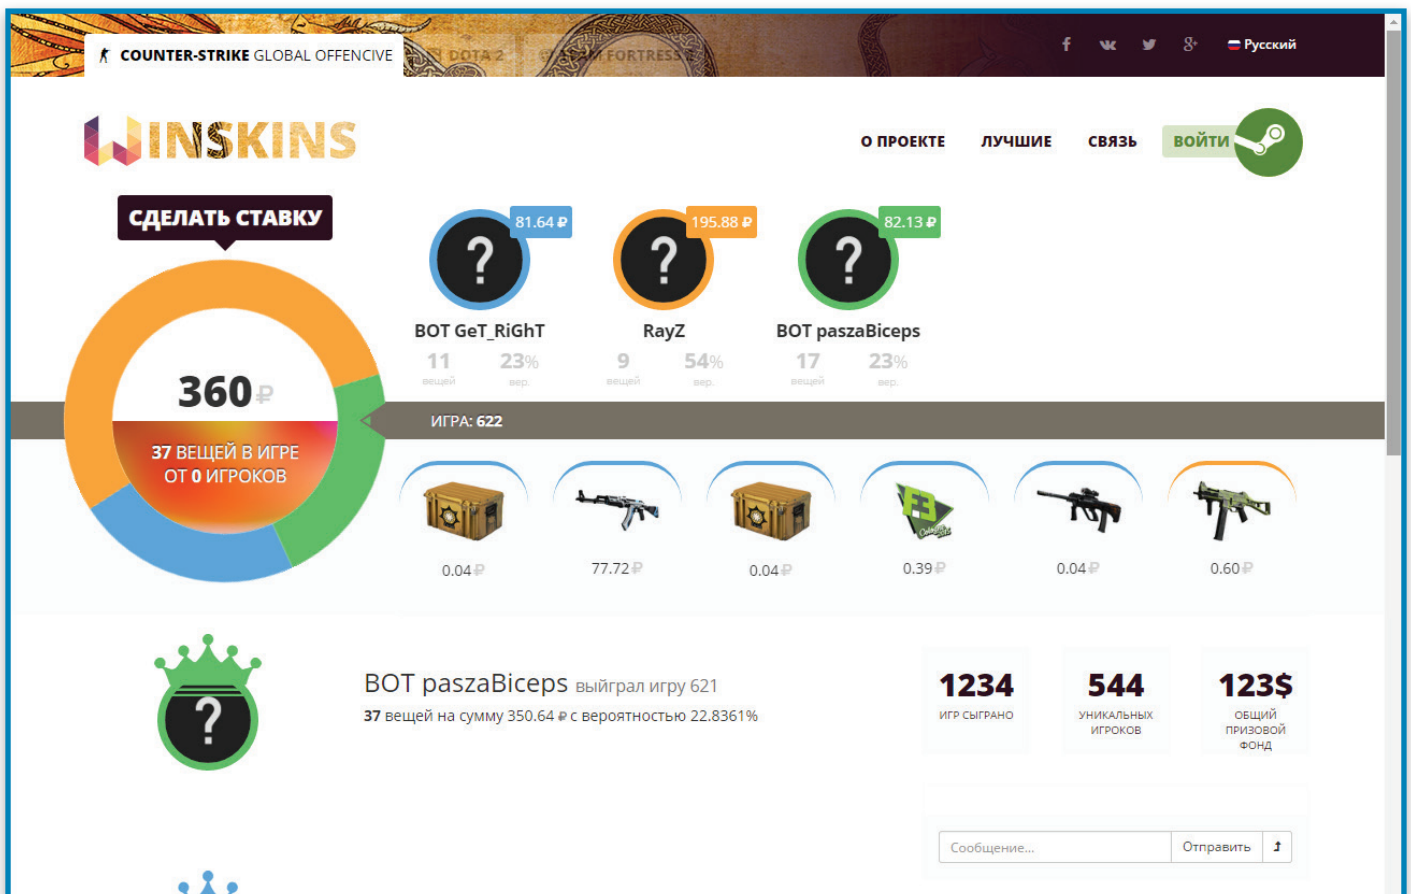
COUNTER-STRIKE GLOBAL OFFENCIVE DOTA 2 TEAM FORTRESS

Русский

WINSKINS

О ПРОЕКТЕ ЛУЧШИЕ СВЯЗЬ ВОЙТИ

СДЕЛАТЬ СТАВКУ

360 ₽

37 ВЕЩЕЙ В ИГРЕ ОТ 0 ИГРОКОВ

81.64 ₽
?
BOT GeT_RiGhT
11 вещей 23% вер.

195.88 ₽
?
RayZ
9 вещей 54% вер.

82.13 ₽
?
BOT paszaBiceps
17 вещей 23% вер.

ИГРА: 622

0.04 ₽
77.72 ₽
0.04 ₽
0.39 ₽
0.04 ₽
0.60 ₽

?

BOT paszaBiceps выйграл игру 621
37 вещей на сумму 350.64 ₽ с вероятностью 22.8361%

1234 ИГР СЫГРАНО
544 УНИКАЛЬНЫХ ИГРОКОВ
123$ ОБЩИЙ ПРИЗОВОЙ ФОНД

Сообщение...
Отправить